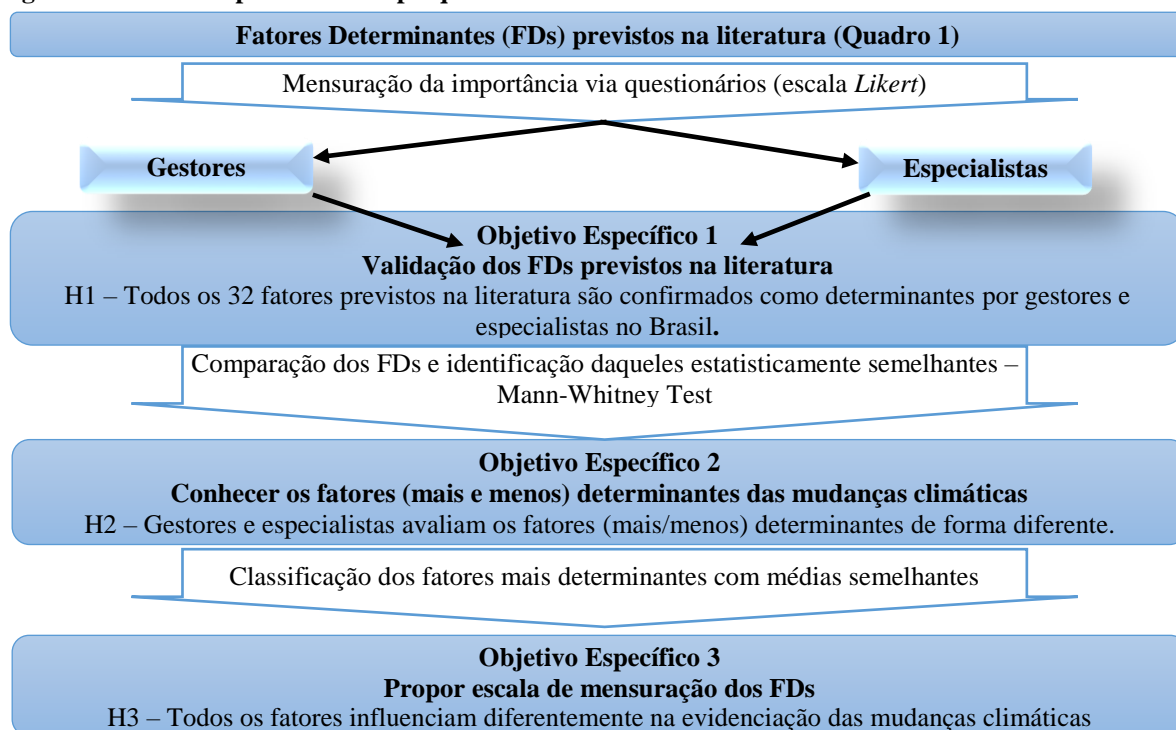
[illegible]

Fatores Determinantes (FDs) previstos na literatura (Quadro 1)

Mensuração da importância via questionários (escala *Likert*)

Gestores

Especialistas

Objetivo Específico 1
Validação dos FDs previstos na literatura
H1 – Todos os 32 fatores previstos na literatura são confirmados como determinantes por gestores e especialistas no Brasil.

Comparação dos FDs e identificação daqueles estatisticamente semelhantes – Mann-Whitney Test

Objetivo Específico 2
Conhecer os fatores (mais e menos) determinantes das mudanças climáticas
H2 – Gestores e especialistas avaliam os fatores (mais/menos) determinantes de forma diferente.

Classificação dos fatores mais determinantes com médias semelhantes

Objetivo Específico 3
Propor escala de mensuração dos FDs
H3 – Todos os fatores influenciam diferentemente na evidenciação das mudanças climáticas